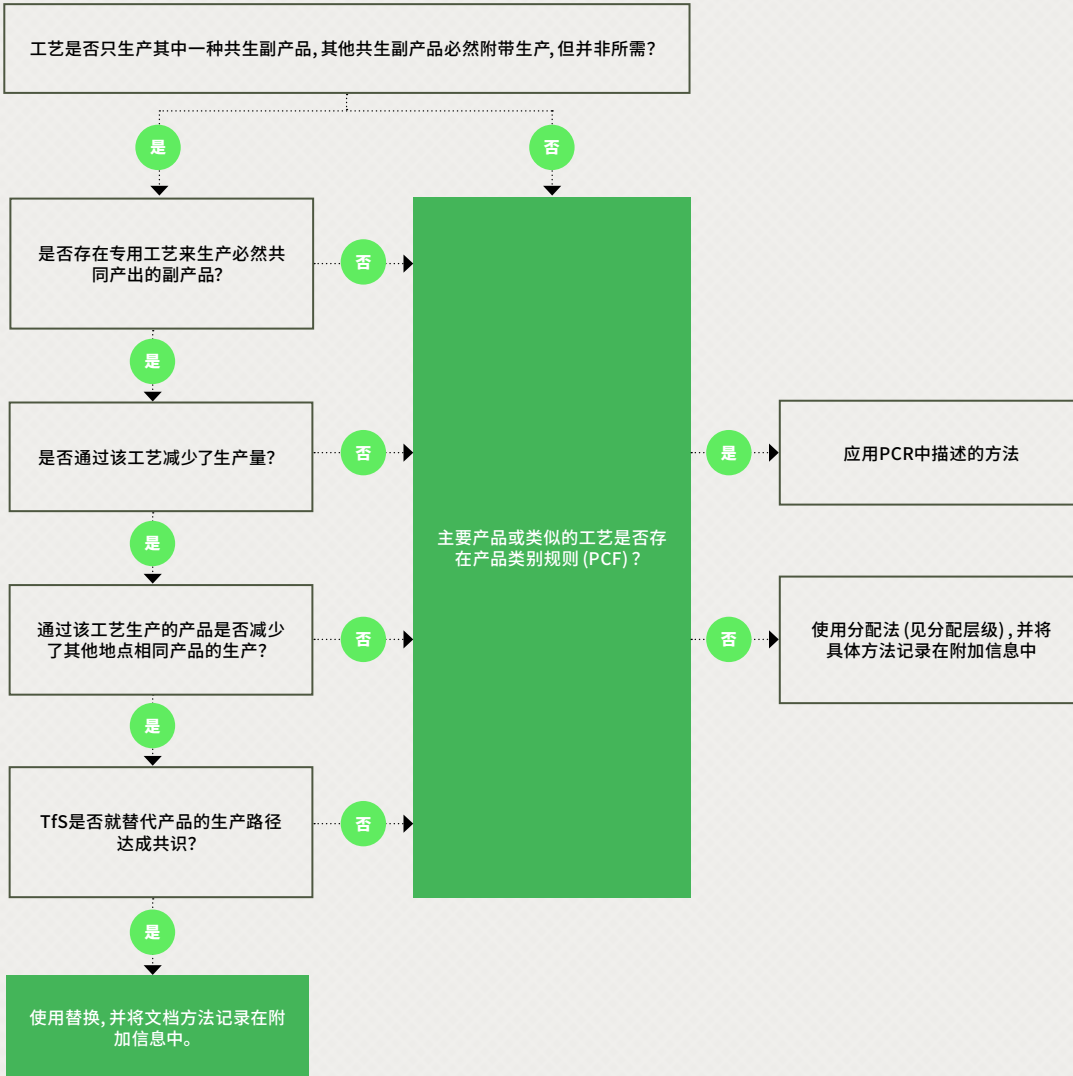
工艺是否只生产其中一种共生副产品, 其他共生副产品必然附带生产, 但并非所需?

是

否

是否存在专用工艺来生产必然共同产出的副产品?

否

是

是否通过该工艺减少了生产量?

否

主要产品或类似的工艺是否存在产品类别规则 (PCF) ?

是

应用PCR中描述的方法

是

通过该工艺生产的产品是否减少了其他地点相同产品的生产?

否

否

使用分配法 (见分配层级) , 并将具体方法记录在附加信息中

是

TfS是否就替代产品的生产路径达成共识?

否

是

使用替换, 并将文档方法记录在附加信息中。